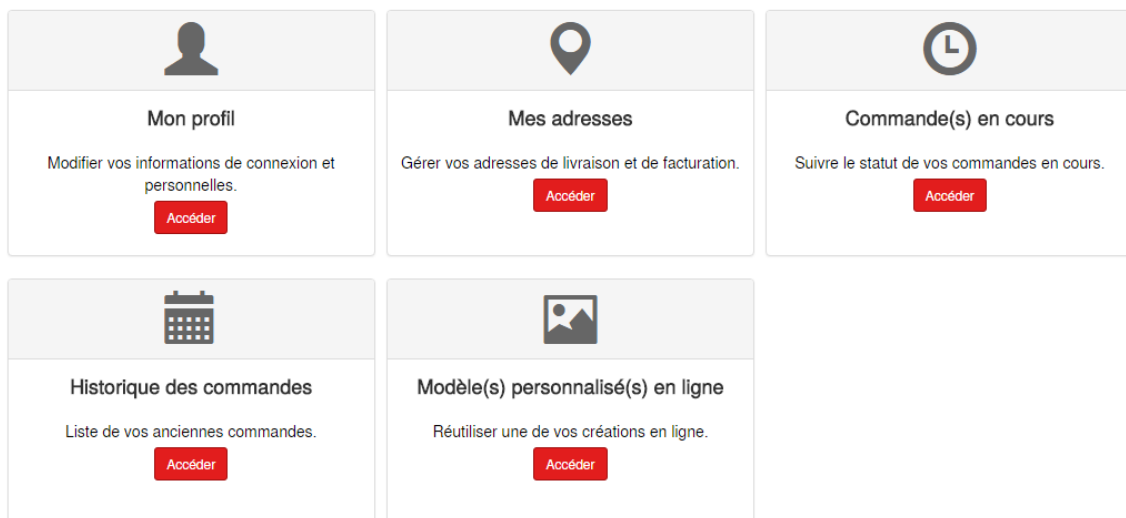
Mon profil

Modifier vos informations de connexion et personnelles.

Accéder

Mes adresses

Gérer vos adresses de livraison et de facturation.

Accéder

Commande(s) en cours

Suivre le statut de vos commandes en cours.

Accéder

Historique des commandes

Liste de vos anciennes commandes.

Accéder

Modèle(s) personnalisé(s) en ligne

Réutiliser une de vos créations en ligne.

Accéder